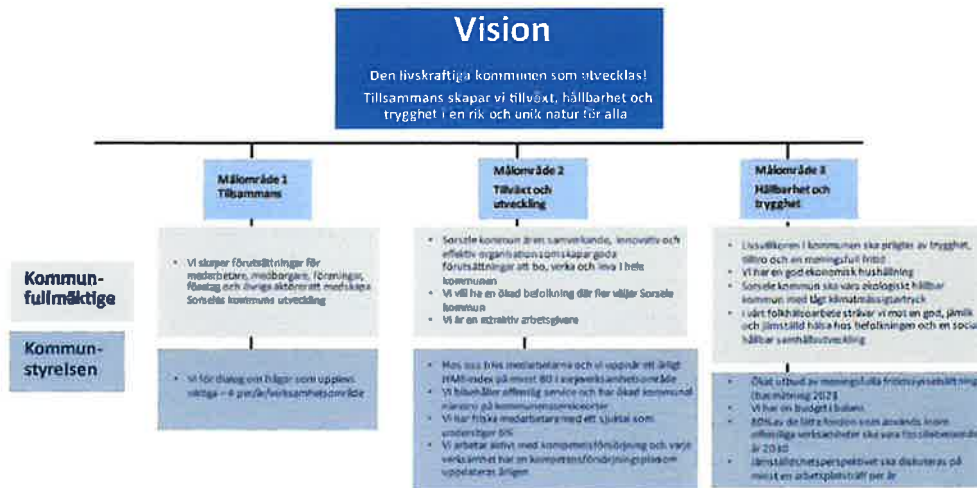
Vision

Den livskraftiga kommunen som utvecklas!

Tillsammans skapar vi tillväxt, hållbarhet och trygghet i en rik och unik natur för alla

Målområde 1
Tillsammans

Målområde 2
Tillväxt och utveckling

Målområde 3
Hållbarhet och trygghet

Kommun-fullmäktige

Kommun-styrelsen

• Vi skapar förutsättningar för medarbetare, medborgare, föreningar, företag och övriga aktörer att medskapa Sorsele kommuns utveckling

• Sorsele kommun är en samverkande, innovativ och effektiv organisation som skapar goda förutsättningar att bo, verka och leva i hela kommunen
• Vi vill ha en ökad befolkning där fler väljer Sorsele kommun
• Vi är en attraktiv arbetsgivare

• Livsmiljöerna i kommunen ska präglas av trygghet, tillit och en meningsfull fritid
• Vi har en god ekonomisk hushållning
• Sorsele kommun ska vara ekologiskt hållbar kommun med lågt klimatmässigt avtryck
• I vårt folkhälsoarbete strävar vi mot en god, jämlik och jämställd hälsa hos befolkningen och en social hållbar samhällsutveckling

• Vi för dialog om frågor som upplevs viktiga – 4 per år/verksamhetsområde

• Hos oss trivs medarbetarna och vi uppnår ett årligt HME-index på minst 80 i varje verksamhetsområde
• Vi bibehåller offentlig service och har ökad kommunal närvaro på kommunens servicecenter
• Vi har friska medarbetare med ett sjuktal som understiger 5%
• Vi arbetar aktivt med kompetensförsörjning och varje verksamhet har en kompetensförsörjningsplan som uppdateras årligen

• Ökat utbud av meningsfulla fritidssysselsättningar (basmätning 2023)
• Vi har en budget i balans
• 80% av de lätta fordon som används inom offentliga verksamheter ska vara fossilbefriade år 2030
• Jämställdhetsperspektivet ska diskuteras på minst en arbetsplatsträff per år